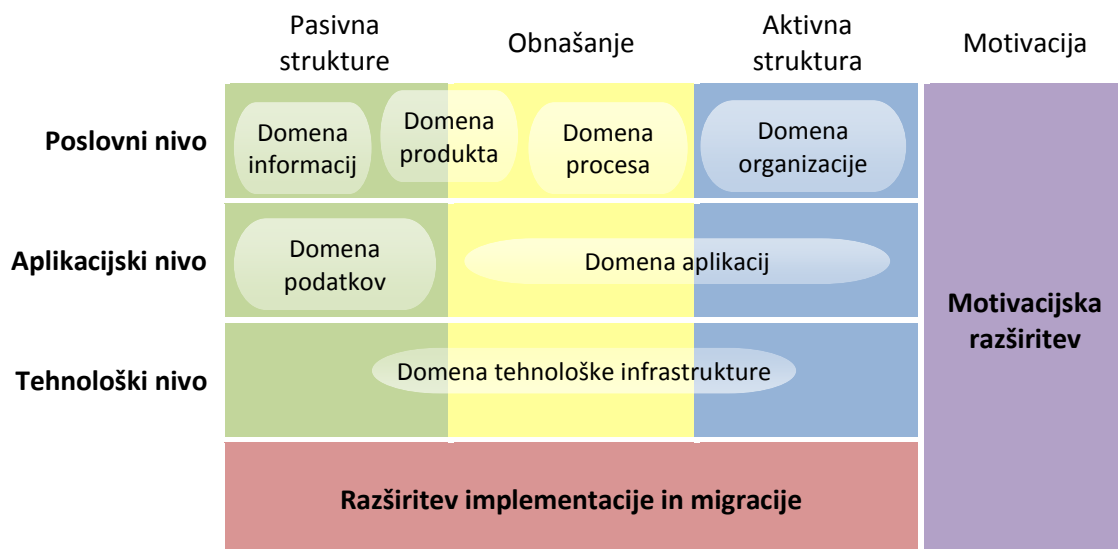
Pasivna strukture

Obnašanje

Aktivna struktura

Motivacija

Poslovni nivo

Domena informacij

Domena produkta

Domena procesa

Domena organizacije

Aplikacijski nivo

Domena podatkov

Domena aplikacij

Tehnološki nivo

Domena tehnološke infrastrukture

Motivacijska razširitev

Razširitev implementacije in migracije